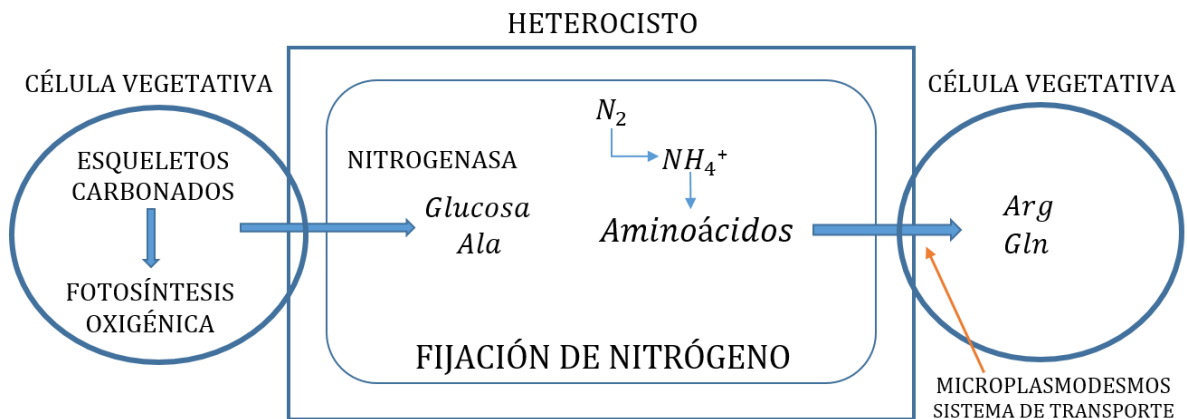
HETEROCISTO

CÉLULA VEGETATIVA

ESQUELETOS CARBONADOS

FOTOSÍNTESIS OXIGÉNICA

NITROGENASA

$N_2$

$NH_4^+$

$Glucosa$
$Ala$

$Aminoácidos$

FIJACIÓN DE NITRÓGENO

CÉLULA VEGETATIVA

$Arg$
$Gln$

MICROPLASMODESMOS
SISTEMA DE TRANSPORTE